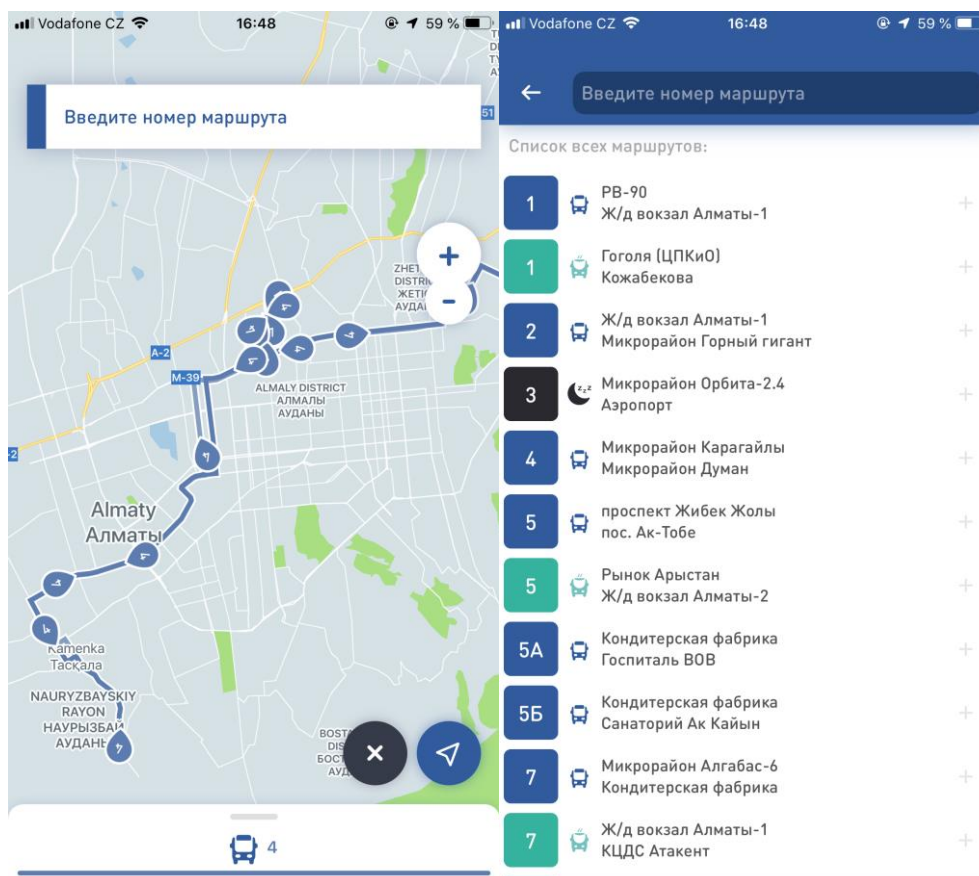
Vodafone CZ 16:48 59 %

Введите номер маршрута

+
-

A-2
M-39
ALMALY DISTRICT
АЛМАЛЫ
АУДАНЫ
ZHET
DISTR
ЖЕТІ
АУДА
Almaty
Алматы
Kamenka
Тасқала
NAURYZBAYSKIY
RAYON
НАУРЫЗБАЙ
АУДАНЫ
BOST
БОСТ
АУ

4

Vodafone CZ 16:48 59 %

Введите номер маршрута

Список всех маршрутов:

| | |
|---|---|
| 1 | РВ-90<br>Ж/д вокзал Алматы-1 |
| 1 | Гоголя (ЦПКиО)<br>Кожабекова |
| 2 | Ж/д вокзал Алматы-1<br>Микрорайон Горный гигант |
| 3 | Микрорайон Орбита-2.4<br>Аэропорт |
| 4 | Микрорайон Карагайлы<br>Микрорайон Думан |
| 5 | проспект Жибек Жолы<br>пос. Ак-Тобе |
| 5 | Рынок Арыстан<br>Ж/д вокзал Алматы-2 |
| 5А | Кондитерская фабрика<br>Госпиталь ВОВ |
| 5Б | Кондитерская фабрика<br>Санаторий Ак Кайын |
| 7 | Микрорайон Алгабас-6<br>Кондитерская фабрика |
| 7 | Ж/д вокзал Алматы-1<br>КЦДС Атакент |